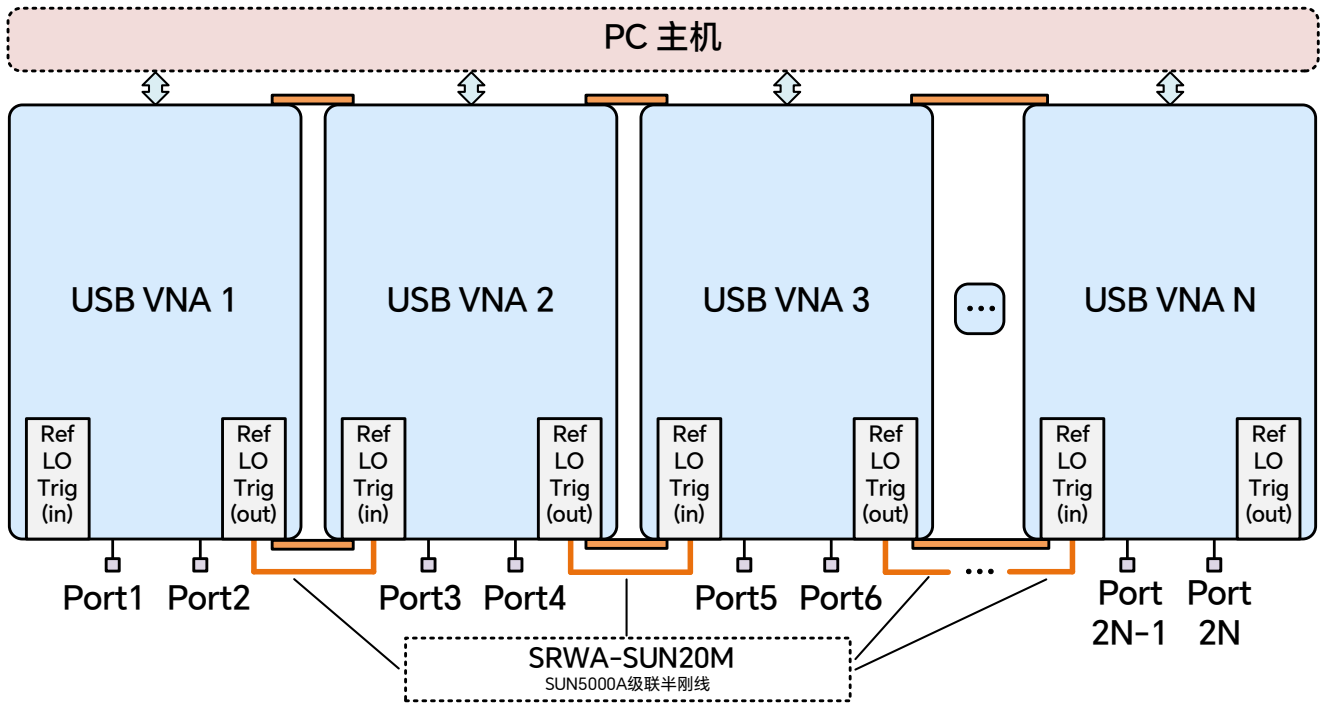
PC 主机

USB VNA 1

Ref
LO
Trig
(in)

Ref
LO
Trig
(out)

USB VNA 2

Ref
LO
Trig
(in)

Ref
LO
Trig
(out)

USB VNA 3

Ref
LO
Trig
(in)

Ref
LO
Trig
(out)

...

USB VNA N

Ref
LO
Trig
(in)

Ref
LO
Trig
(out)

Port1 Port2 Port3 Port4 Port5 Port6 ... Port 2N-1 Port 2N

SRWA-SUN20M
SUN5000A级联半刚线